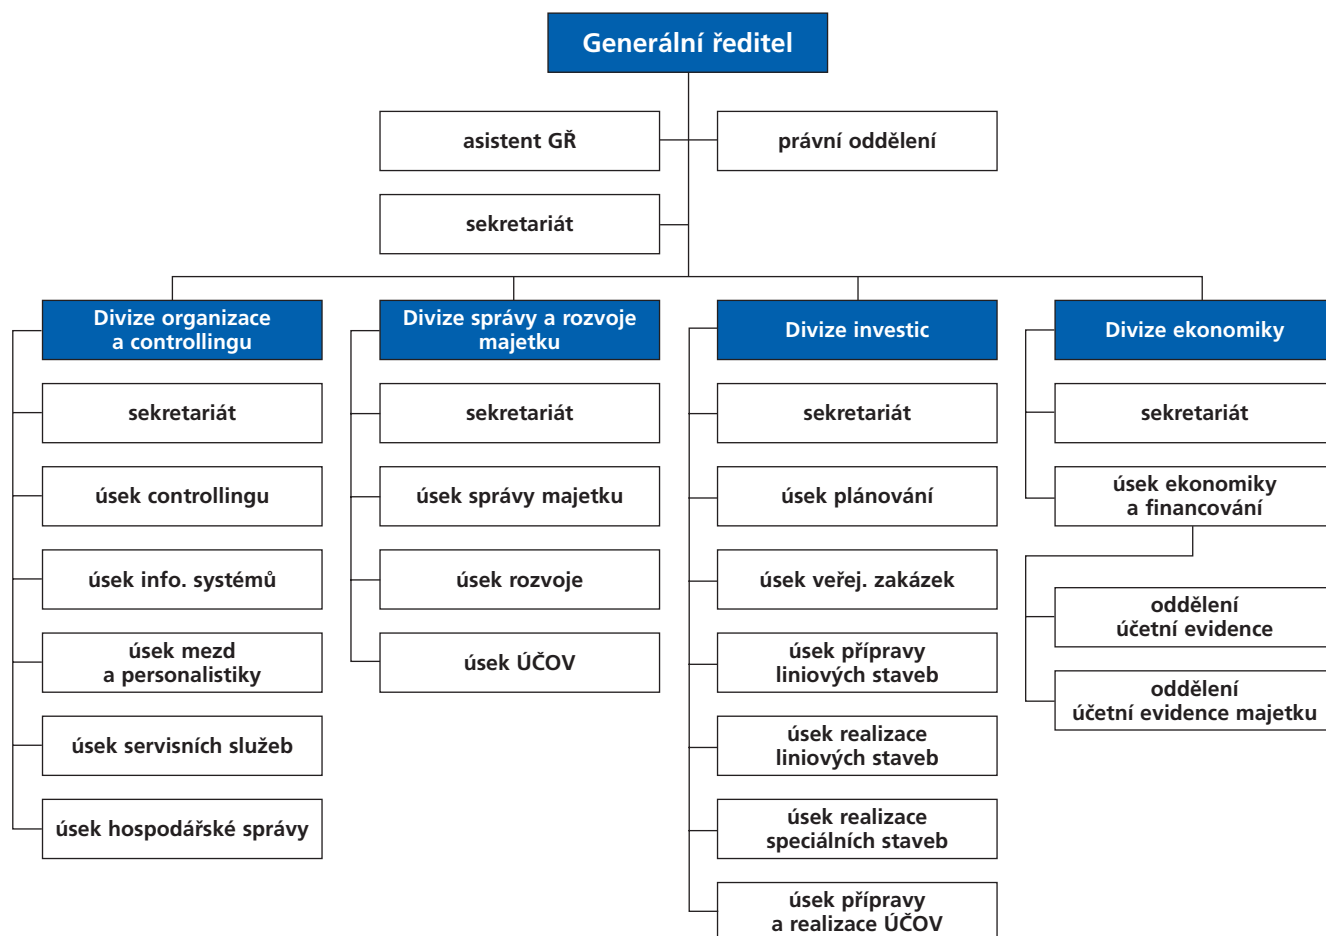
Generální ředitel

asistent GŘ

právní oddělení

sekretariát

Divize organizace a controllingu

sekretariát

úsek controllingu

úsek info. systémů

úsek mezd a personalistiky

úsek servisních služeb

úsek hospodářské správy

Divize správy a rozvoje majetku

sekretariát

úsek správy majetku

úsek rozvoje

úsek ÚČOV

Divize investic

sekretariát

úsek plánování

úsek veřej. zakázek

úsek přípravy liniových staveb

úsek realizace liniových staveb

úsek realizace speciálních staveb

úsek přípravy a realizace ÚČOV

Divize ekonomiky

sekretariát

úsek ekonomiky a financování

oddělení účetní evidence

oddělení účetní evidence majetku